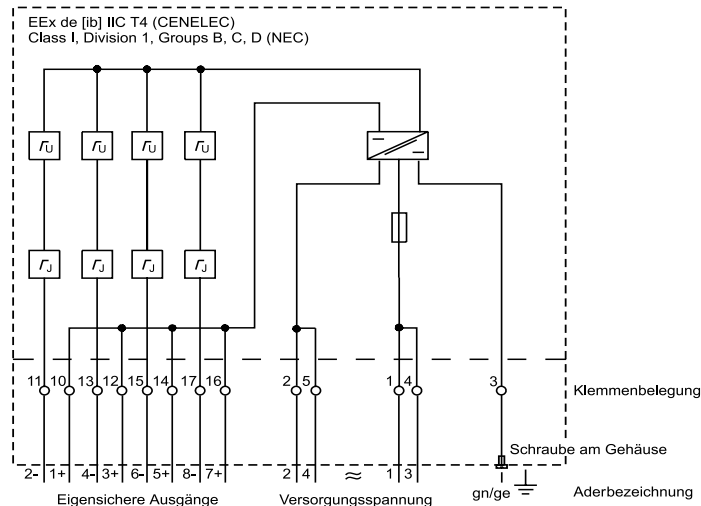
EEx de [ib] IIC T4 (CENELEC)
Class I, Division 1, Groups B, C, D (NEC)

$r_U$ $r_U$ $r_U$ $r_U$

$r_J$ $r_J$ $r_J$ $r_J$

11 10 13 12 15 14 17 16 2 5 1 4 3

Klemmenbelegung

Schraube am Gehäuse

2- 1+ 4- 3+ 6- 5+ 8- 7+ 2 4 ≈ 1 3

gn/ge

Eigensichere Ausgänge Versorgungsspannung

Aderbezeichnung